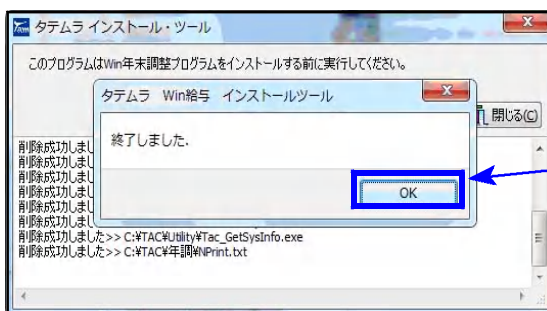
タテムラ インストール・ツール

このプログラムはWin年末調整プログラムをインストールする前に実行してください。

閉じる(C)

削除成功しまし
削除成功しまし
削除成功しまし
削除成功しまし
削除成功しまし
削除成功しまし
削除成功しまし
削除成功しました>> C:¥TAC¥Utility¥Tac_GetSysInfo.exe
削除成功しました>> C:¥TAC¥年調¥NPrint.txt

タテムラ Win給与 インストールツール

終了しました.

OK